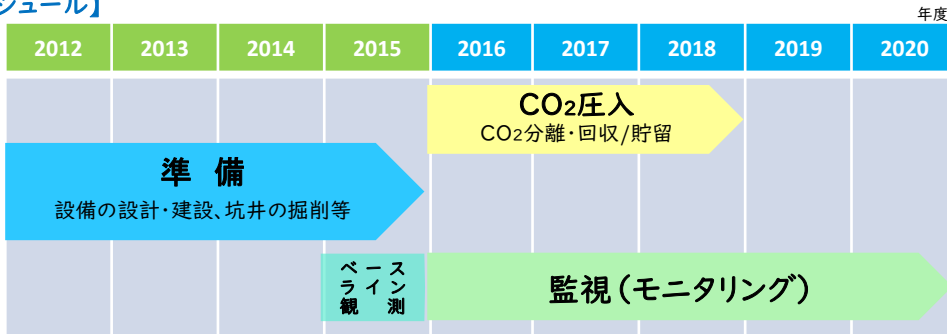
ジュール】

年度

| 2012 | 2013 | 2014 | 2015 | 2016 | 2017 | 2018 | 2019 | 2020 |
|---|---|---|---|---|---|---|---|---|

$CO_2$圧入
$CO_2$分離・回収/貯留

準　備
設備の設計・建設、坑井の掘削等

ベース
ライン
観　測

監視（モニタリング）